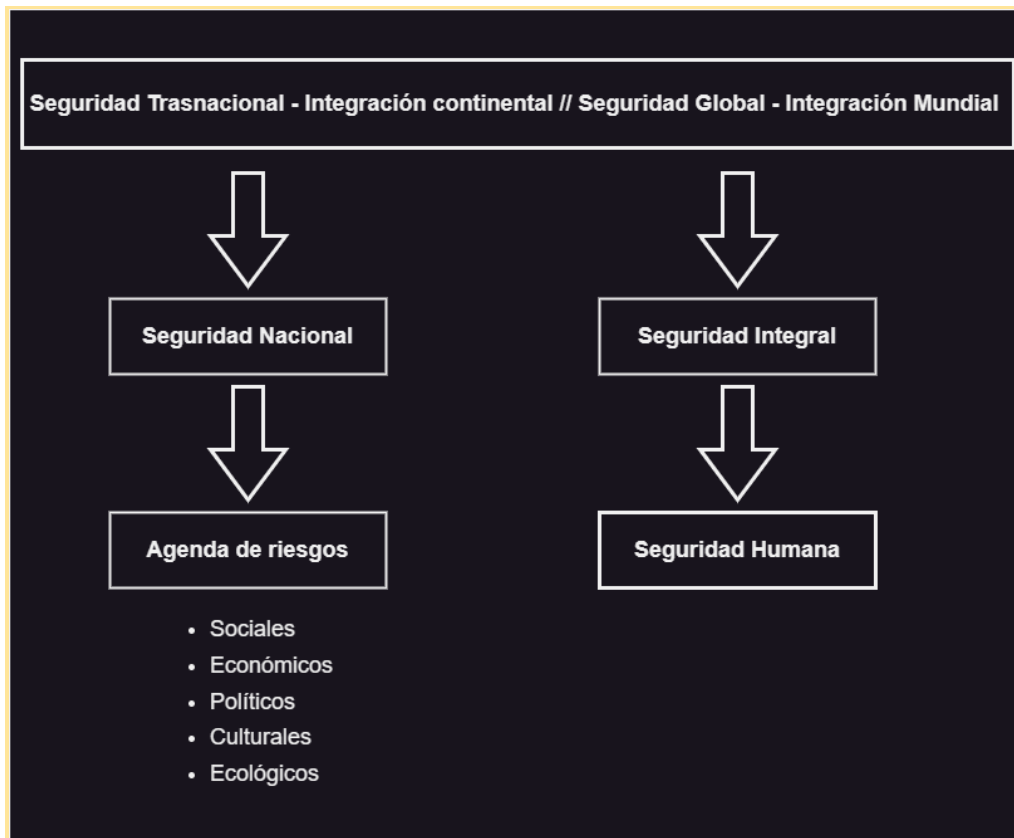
Seguridad Trasnacional - Integración continental // Seguridad Global - Integración Mundial

Seguridad Nacional

Seguridad Integral

Agenda de riesgos

Seguridad Humana

- Sociales
- Económicos
- Políticos
- Culturales
- Ecológicos